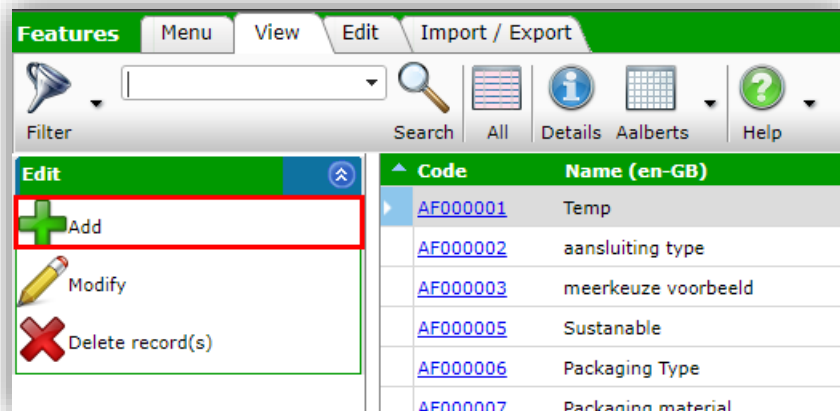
Features Menu View Edit Import / Export

Filter Search All Details Aalberts Help

Edit

Add

Modify

Delete record(s)

| Code | Name (en-GB) |
|---|---|
| AF000001 | Temp |
| AF000002 | aansluiting type |
| AF000003 | meerkeuze voorbeeld |
| AF000005 | Sustanable |
| AF000006 | Packaging Type |
| AF000007 | Packaging material |